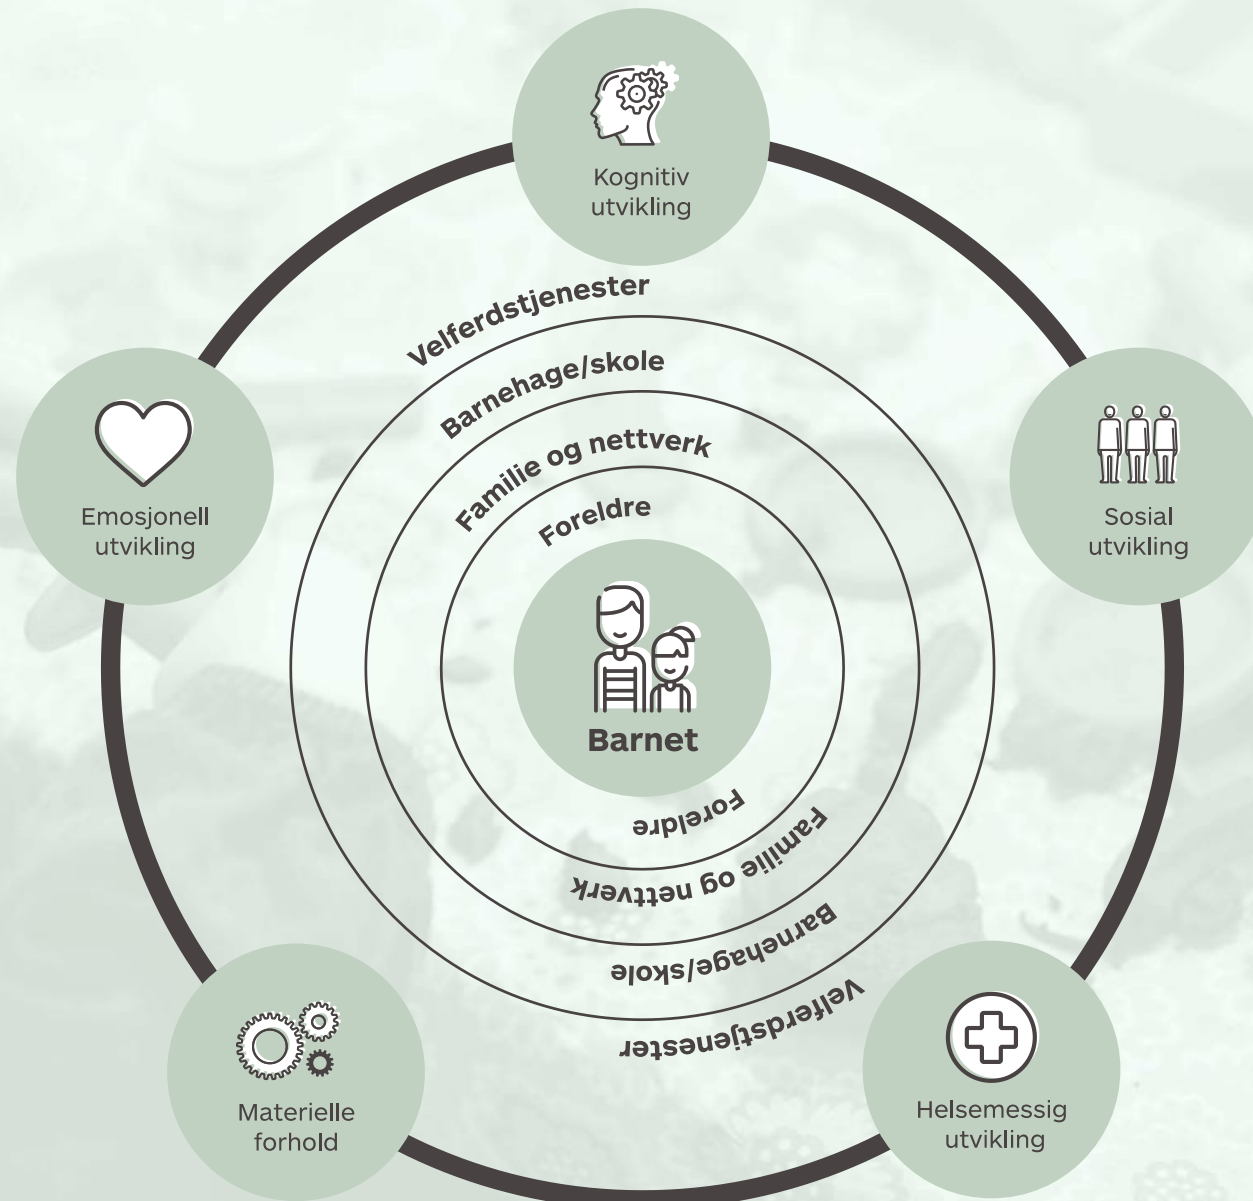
Kognitiv utvikling

Emosjonell utvikling

Sosial utvikling

Velferdstjenester

Barnehage/skole

Familie og nettverk

Foreldre

Barnet

Foreldre

Familie og nettverk

Barnehage/skole

Velferdstjenester

Materielle forhold

Helsemessig utvikling